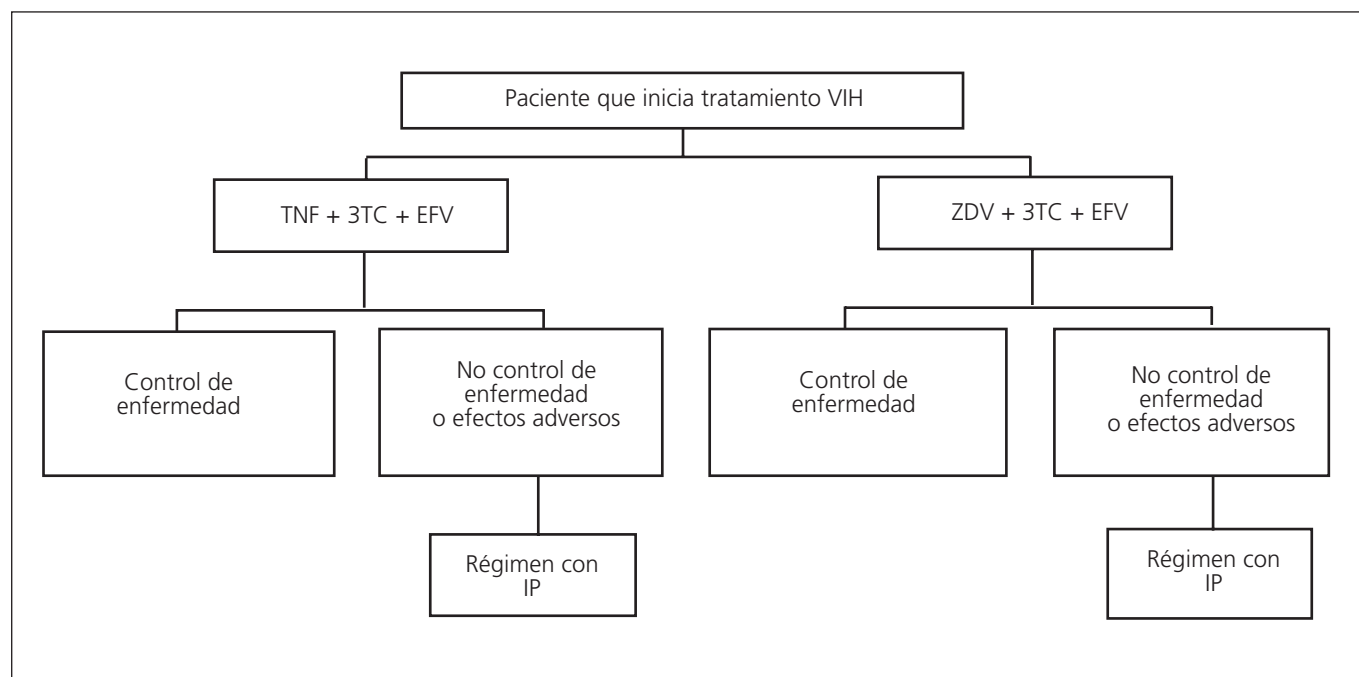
Paciente que inicia tratamiento VIH

TNF + 3TC + EFV

ZDV + 3TC + EFV

Control de enfermedad

No control de enfermedad o efectos adversos

Régimen con IP

Control de enfermedad

No control de enfermedad o efectos adversos

Régimen con IP